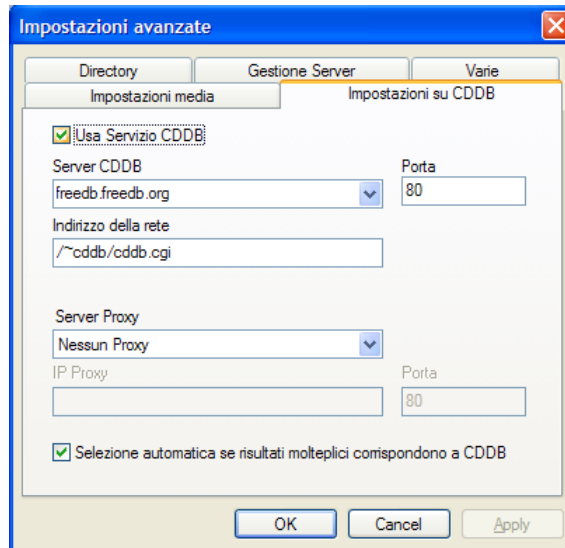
Impostazioni avanzate

Directory
Gestione Server
Varie
Impostazioni media
Impostazioni su CDDB

Usa Servizio CDDB

Server CDDB
freedb.freedb.org
Porta
80

Indirizzo della rete
/~cddb/cddb.cgi

Server Proxy
Nessun Proxy
IP Proxy
Porta
80

Selezione automatica se risultati molteplici corrispondono a CDDB

OK
Cancel
Apply